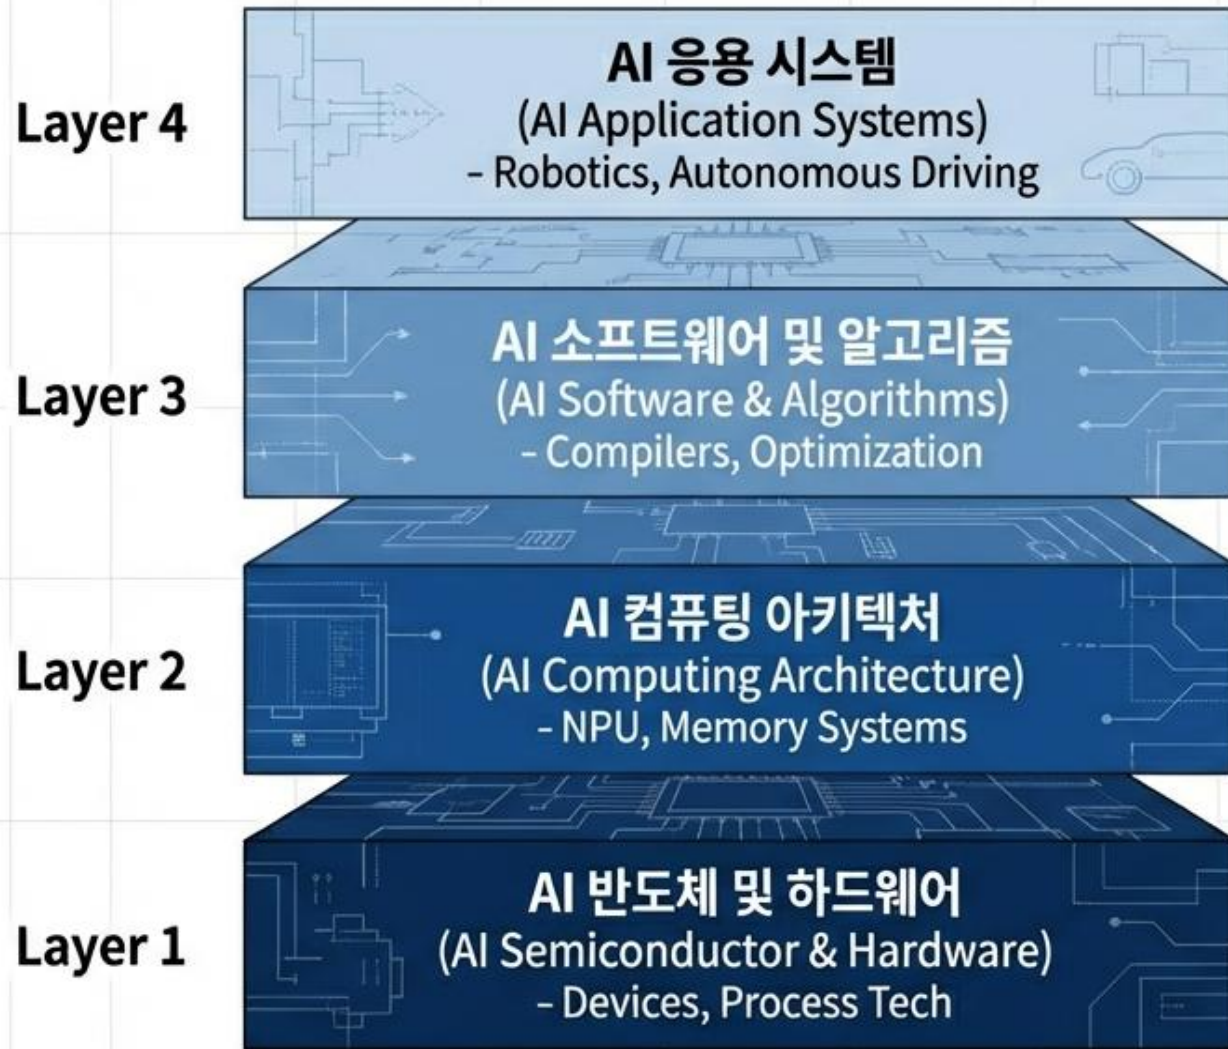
Layer 4

AI 응용 시스템
(AI Application Systems)
- Robotics, Autonomous Driving

Layer 3

AI 소프트웨어 및 알고리즘
(AI Software & Algorithms)
- Compilers, Optimization

Layer 2

AI 컴퓨팅 아키텍처
(AI Computing Architecture)
- NPU, Memory Systems

Layer 1

AI 반도체 및 하드웨어
(AI Semiconductor & Hardware)
- Devices, Process Tech